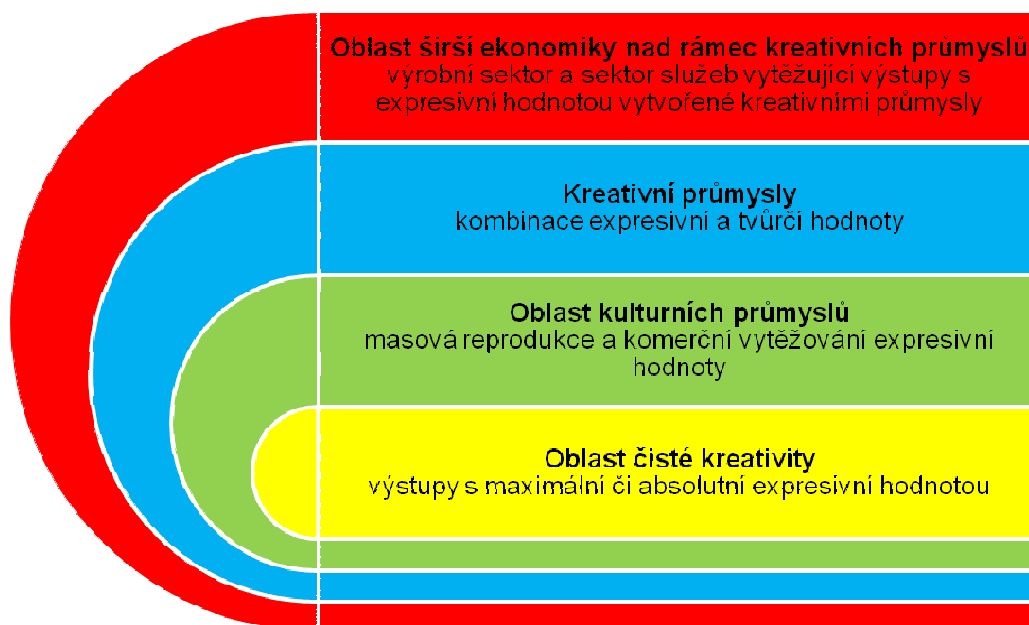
Oblast širší ekonomiky nad rámec kreativních průmyslů
výrobní sektor a sektor služeb vytěžující výstupy s expresivní hodnotou vytvořené kreativními průmysly

Kreativní průmysly
kombinace expresivní a tvůrčí hodnoty

Oblast kulturních průmyslů
masová reprodukce a komerční vytěžování expresivní hodnoty

Oblast čisté kreativity
výstupy s maximální či absolutní expresivní hodnotou